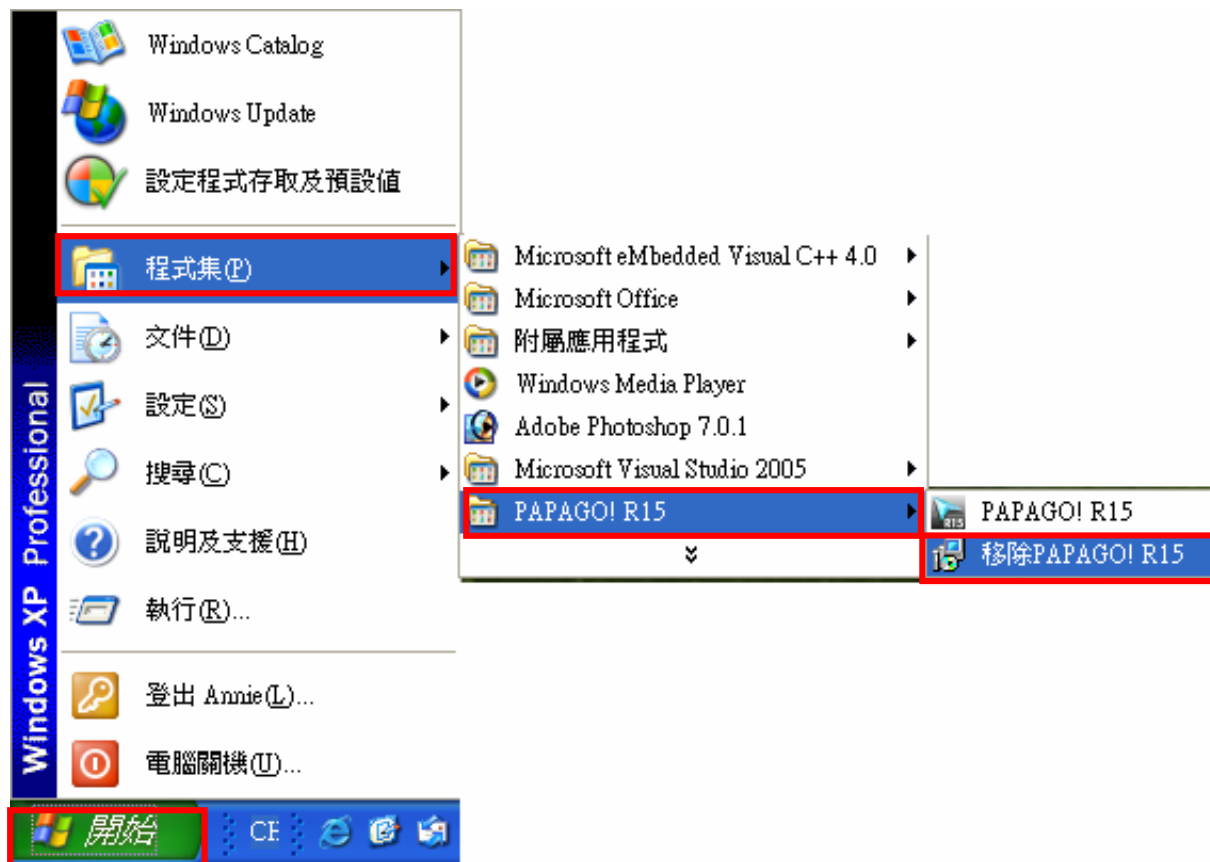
Windows XP Professional

Windows Catalog
Windows Update
設定程式存取及預設值
程式集(P)
文件(D)
設定(S)
搜尋(C)
說明及支援(H)
執行(R)...
登出 Annie(L)...
電腦關機(U)...

Microsoft eMbedded Visual C++ 4.0
Microsoft Office
附屬應用程式
Windows Media Player
Adobe Photoshop 7.0.1
Microsoft Visual Studio 2005
PAPAGO! R15

PAPAGO! R15
移除PAPAGO! R15

開始
CH